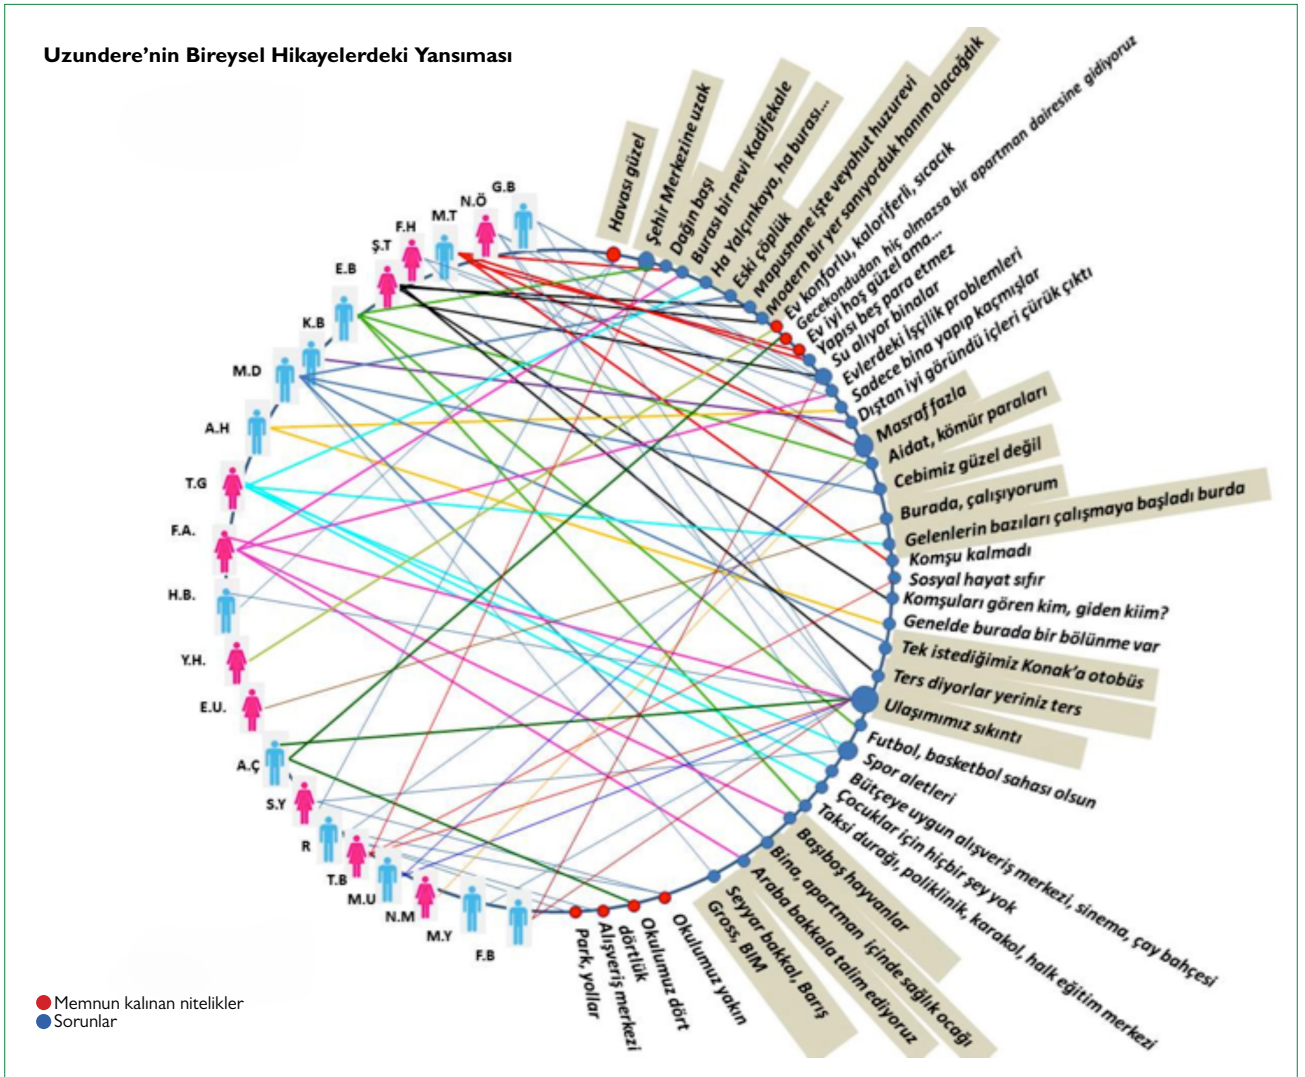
Uzundere'nin Bireysel Hikayelerdeki Yansıması

G.B
N.Ö
M.T
F.H
Ş.T
E.B
K.B
M.D
A.H
T.G
F.A.
H.B.
Y.H.
E.U.
A.Ç
S.Y
R
T.B
M.U
N.M
M.Y
F.B

Havası güzel
Şehir Merkezine uzak
Dağın başı
Burası bir nevi Kadifekale
Ha Yalçınkaya, ha burası...
Eski çöplük
Mapushane işte veyahut huzurevi
Modern bir yer sanıyorduk hanım olacağdık
Ev konforlu, kaloriferli, sıcacık
Gecekondudan hiç olmazsa bir apartman dairesine gidiyoruz
Ev iyi hoş güzel ama...
Yapısı beş para etmez
Su alıyor binalar
Evlerdeki işçilik problemleri
Sadece bina yapıp kaçmışlar
Dıştan iyi göründü içleri çürük çıktı
Masraf fazla
Aidat, kömür paraları
Cebimiz güzel değil
Burada, çalışıyorum
Gelenlerin bazıları çalışmaya başladı burda
Komşu kalmadı
Sosyal hayat sıfır
Komşuları gören kim, giden kiim?
Genelde burada bir bölünme var
Tek istediğimiz Konak'a otobüs
Ters diyorlar yeriniz ters
Ulaşımımız sıkıntı
Futbol, basketbol sahası olsun
Spor aletleri
Bütçeye uygun alışveriş merkezi, sinema, çay bahçesi
Çocuklar için hiçbir şey yok
Taksi durağı, poliklinik, karakol, halk eğitim merkezi
Başıboş hayvanlar
Bina, apartman içinde sağlık ocağı
Araba bakkala talim ediyoruz
Seyyar bakkal, Barış
Gross, BİM
Okulumuz yakın
Okulumuz dört dörtlük
Alışveriş merkezi
Park, yollar

Memnun kalınan nitelikler
Sorunlar